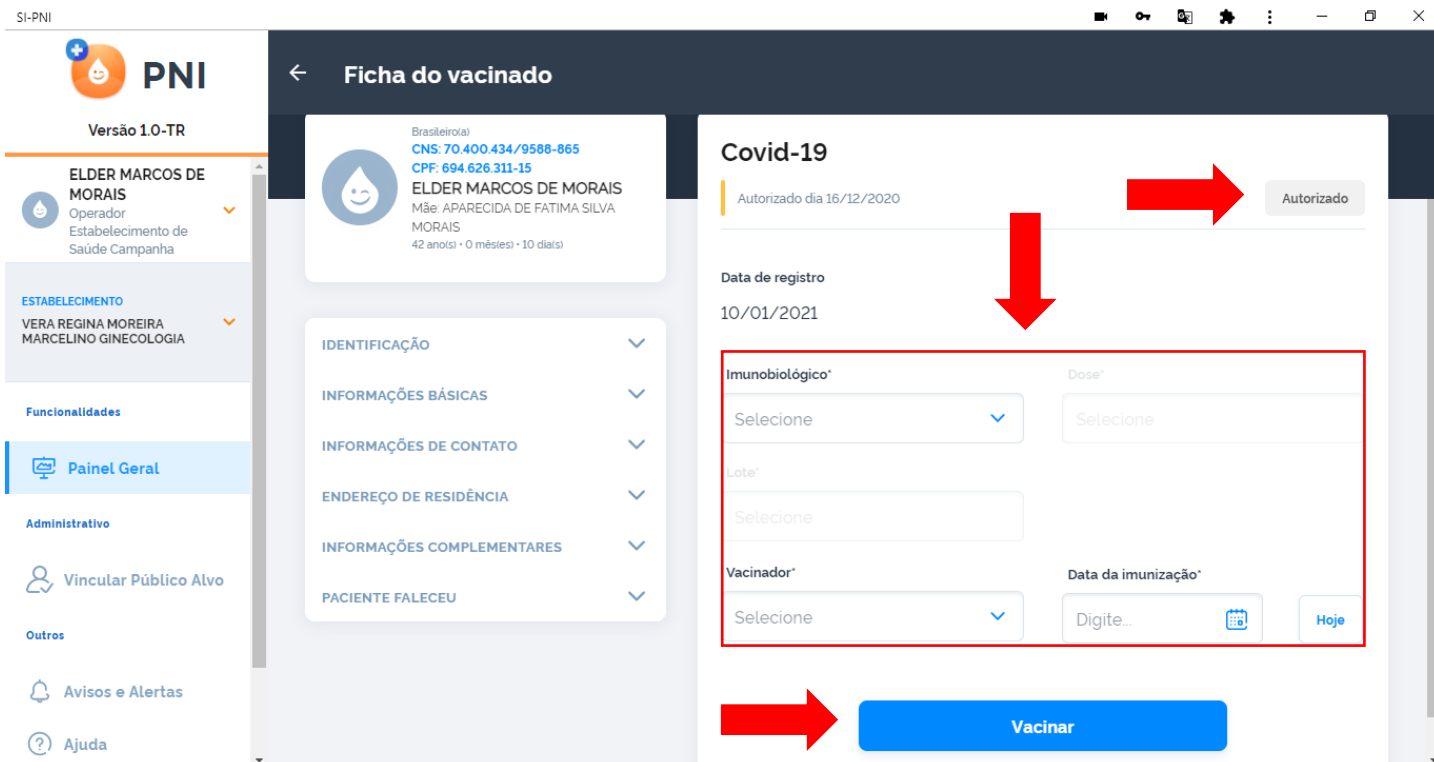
SI-PNI

PNI

Versão 1.0-TR

ELDER MARCOS DE MORAIS
Operador
Estabelecimento de Saúde Campanha

ESTABELECIMENTO
VERA REGINA MOREIRA MARCELINO GINECOLOGIA

Funcionalidades

Painel Geral

Administrativo

Vincular Público Alvo

Outros

Avisos e Alertas

Ajuda

Ficha do vacinado

Brasileiro(a)
CNS: 70.400.434/9588-865
CPF: 694.626.311-15
ELDER MARCOS DE MORAIS
Mãe: APARECIDA DE FATIMA SILVA MORAIS
42 ano(s) • 0 mês(es) • 10 dia(s)

IDENTIFICAÇÃO
INFORMAÇÕES BÁSICAS
INFORMAÇÕES DE CONTATO
ENDEREÇO DE RESIDÊNCIA
INFORMAÇÕES COMPLEMENTARES
PACIENTE FALECEU

Covid-19

Autorizado dia 16/12/2020

Autorizado

Data de registro

10/01/2021

Imunobiológico*
Selecione

Dose*
Selecione

Lote*
Selecione

Vacinador*
Selecione

Data da imunização*
Digite...

Hoje

Vacinar